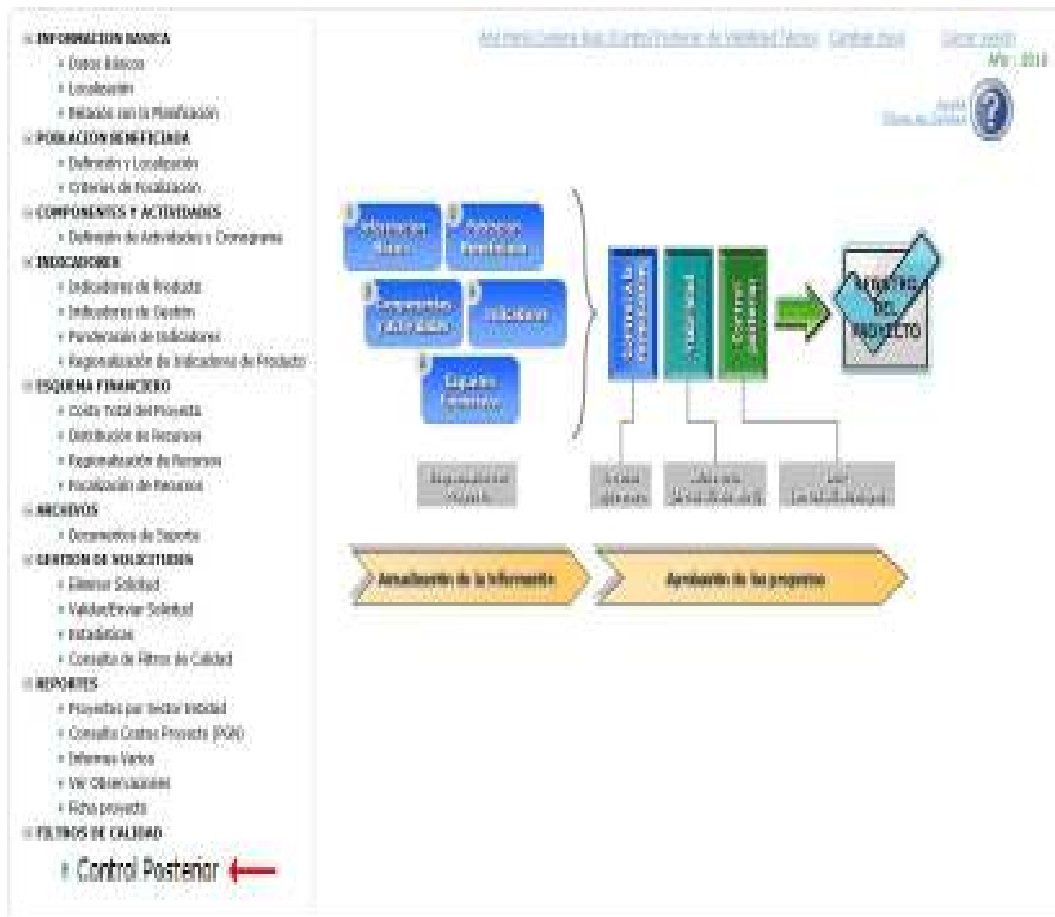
INFORMACION BASICA
» Datos Básicos
» Localización
» Relación con la Planificación
POBLACION BENEFICIADA
» Definición y Localización
» Criterios de Focalización
COMPONENTES Y ACTIVIDADES
» Definición de Actividades y Cronograma
INDICADORES
» Indicadores de Producto
» Indicadores de Gestión
» Ponderación de Indicadores
» Regionalización de Indicadores de Producto
ESQUEMA FINANCIERO
» Costo Total del Proyecto
» Distribución de Recursos
» Regionalización de Recursos
» Focalización de Recursos
ARCHIVOS
» Documentos de Soporte
GESTION DE SOLICITUDES
» Eliminar Solicitud
» Validar/Enviar Solicitud
» Estadísticas
» Consulta de Filtros de Calidad
REPORTES
» Proyectos por Sector Entidad
» Consulta Costos Proyecto (PGN)
» Informes Varios
» Ver Observaciones
» Ficha proyecto
FILTROS DE CALIDAD
» Control Posterior

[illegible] Cambiar clave Cerrar sesión
Año : 2018
Ayuda
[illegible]

Información básica
Población beneficiada
Componentes y actividades
Indicadores
Esquema financiero
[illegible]
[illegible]
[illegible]
APROBADO DEL PROYECTO
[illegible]
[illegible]
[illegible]
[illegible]
Actualización de la información
Aprobación de los proyectos